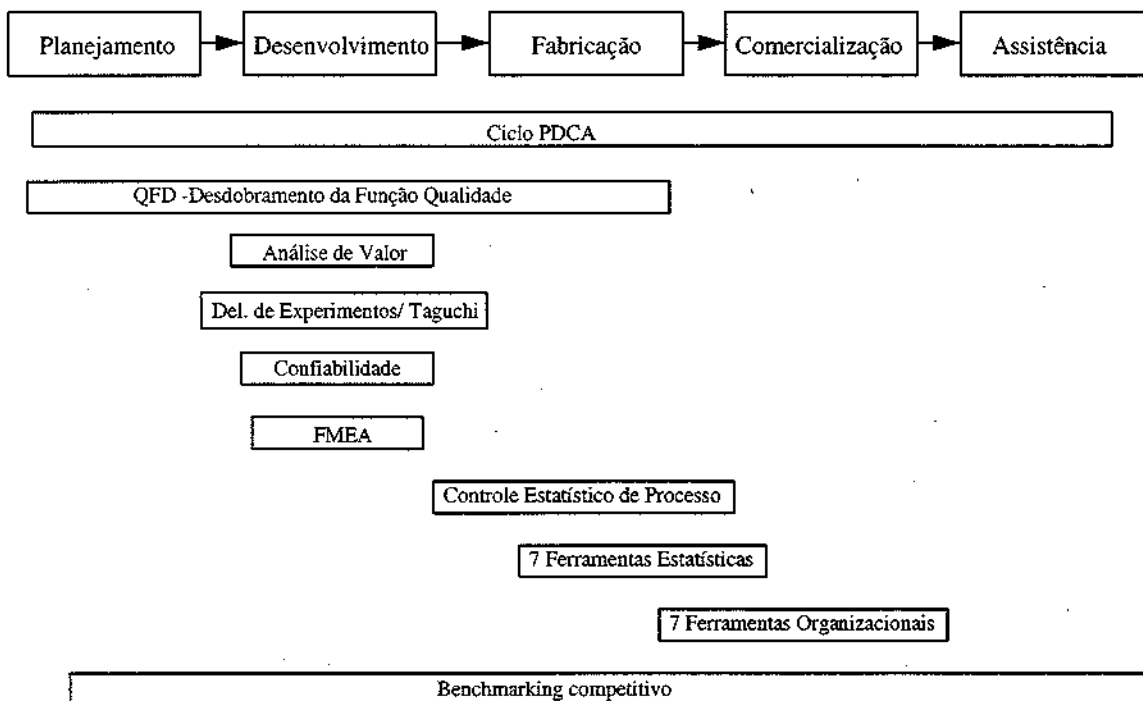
Planejamento
Desenvolvimento
Fabricação
Comercialização
Assistência

Ciclo PDCA

QFD -Desdobramento da Função Qualidade

Análise de Valor

Del. de Experimentos/ Taguchi

Confiabilidade

FMEA

Controle Estatístico de Processo

7 Ferramentas Estatísticas

7 Ferramentas Organizacionais

Benchmarking competitivo